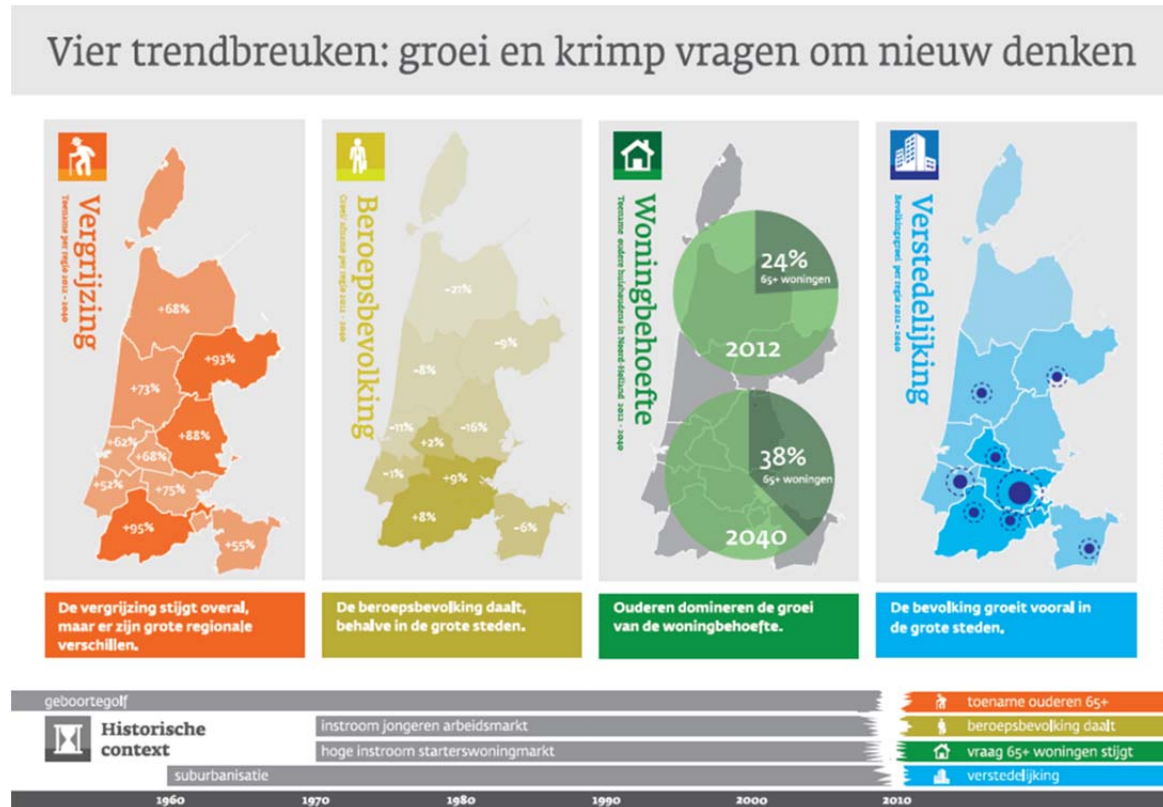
Vier trendbreuken: groei en krimp vragen om nieuw denken

Vergrijzing
Toename per regio 2012 - 2040

+68%
+93%
+73%
+88%
+62%
+68%
+52%
+75%
+95%
+55%

De vergrijzing stijgt overal, maar er zijn grote regionale verschillen.

Beroepsbevolking
Groei/afname per regio 2012 - 2040

-21%
-9%
-8%
-11%
+2%
-16%
-1%
+9%
+8%
-6%

De beroepsbevolking daalt, behalve in de grote steden.

Woningbehoefte
Toename ouderen huishoudens in Noord-Holland 2012 - 2040

24%
65+ woningen
2012

38%
65+ woningen
2040

Ouderen domineren de groei van de woningbehoefte.

Verstedelijking
Bevolkingsgroei per regio 2012 - 2040

De bevolking groeit vooral in de grote steden.

geboortegolf
Historische context
instroom jongeren arbeidsmarkt
hoge instroom starterswoningmarkt
suburbanisatie

toename ouderen 65+
beroepsbevolking daalt
vraag 65+ woningen stijgt
verstedelijking

1960 1970 1980 1990 2000 2010